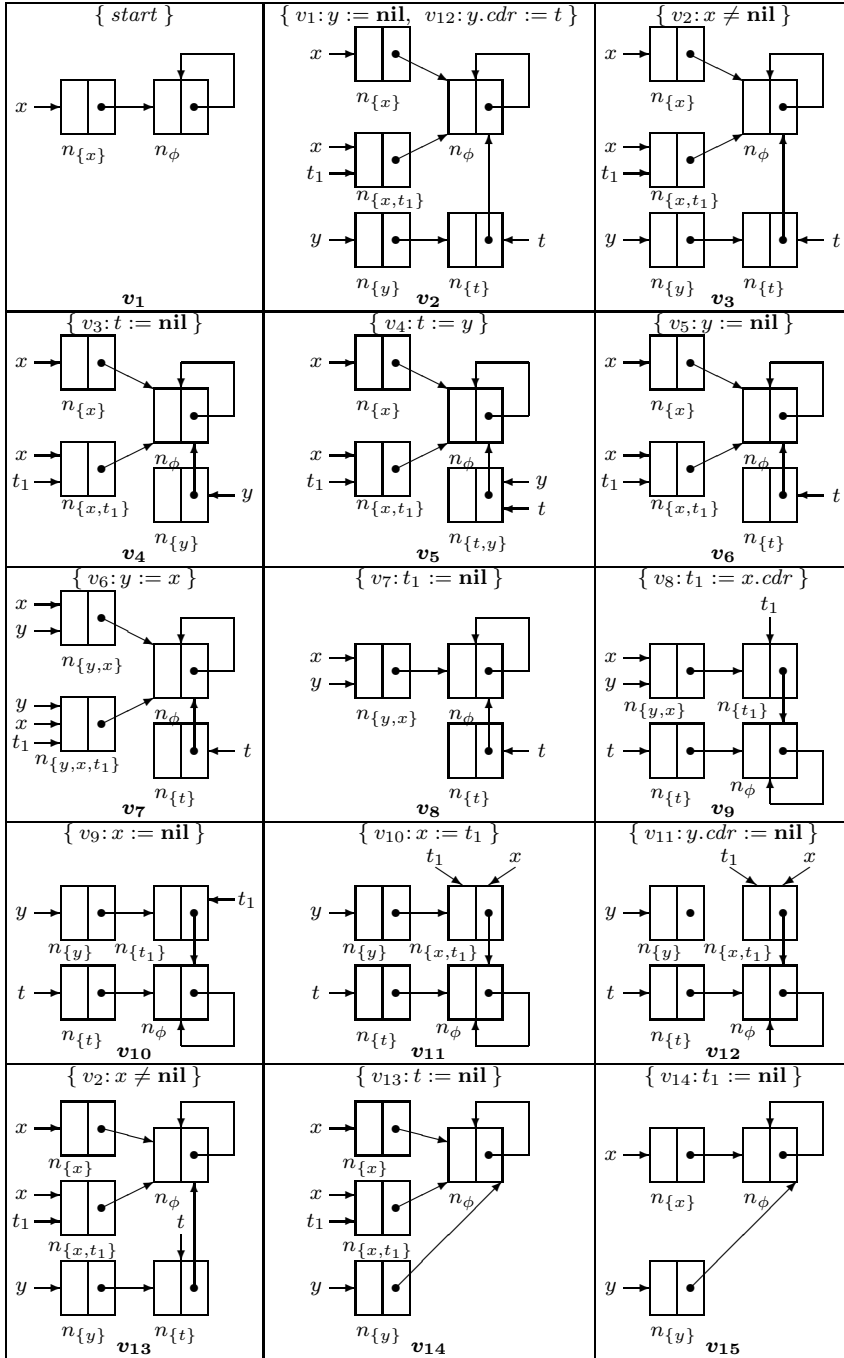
{ $start$ }

$x$ $n_{\{x\}}$ $n_{\phi}$

$v_1$

{ $v_1$: $y :=$ **nil**, $v_{12}$: $y.cdr := t$ }

$x$ $n_{\{x\}}$ $x$ $t_1$ $n_{\phi}$ $n_{\{x,t_1\}}$ $y$ $t$ $n_{\{y\}}$ $n_{\{t\}}$

$v_2$

{ $v_2$: $x \neq$ **nil** }

$x$ $n_{\{x\}}$ $x$ $t_1$ $n_{\phi}$ $n_{\{x,t_1\}}$ $y$ $t$ $n_{\{y\}}$ $n_{\{t\}}$

$v_3$

{ $v_3$: $t :=$ **nil** }

$x$ $n_{\{x\}}$ $x$ $t_1$ $n_{\phi}$ $n_{\{x,t_1\}}$ $y$ $n_{\{y\}}$

$v_4$

{ $v_4$: $t := y$ }

$x$ $n_{\{x\}}$ $x$ $t_1$ $n_{\phi}$ $y$ $n_{\{x,t_1\}}$ $t$ $n_{\{t,y\}}$

$v_5$

{ $v_5$: $y :=$ **nil** }

$x$ $n_{\{x\}}$ $x$ $t_1$ $n_{\phi}$ $n_{\{x,t_1\}}$ $t$ $n_{\{t\}}$

$v_6$

{ $v_6$: $y := x$ }

$x$ $y$ $n_{\{y,x\}}$ $y$ $x$ $t_1$ $n_{\phi}$ $n_{\{y,x,t_1\}}$ $t$ $n_{\{t\}}$

$v_7$

{ $v_7$: $t_1 :=$ **nil** }

$x$ $y$ $n_{\{y,x\}}$ $n_{\phi}$ $t$ $n_{\{t\}}$

$v_8$

{ $v_8$: $t_1 := x.cdr$ }

$t_1$ $x$ $y$ $n_{\{y,x\}}$ $n_{\{t_1\}}$ $t$ $n_{\phi}$ $n_{\{t\}}$

$v_9$

{ $v_9$: $x :=$ **nil** }

$y$ $t_1$ $n_{\{y\}}$ $n_{\{t_1\}}$ $t$ $n_{\phi}$ $n_{\{t\}}$

$v_{10}$

{ $v_{10}$: $x := t_1$ }

$t_1$ $x$ $y$ $n_{\{y\}}$ $n_{\{x,t_1\}}$ $t$ $n_{\phi}$ $n_{\{t\}}$

$v_{11}$

{ $v_{11}$: $y.cdr :=$ **nil** }

$t_1$ $x$ $y$ $n_{\{y\}}$ $n_{\{x,t_1\}}$ $t$ $n_{\phi}$ $n_{\{t\}}$

$v_{12}$

{ $v_2$: $x \neq$ **nil** }

$x$ $n_{\{x\}}$ $x$ $t_1$ $n_{\phi}$ $t$ $n_{\{x,t_1\}}$ $y$ $n_{\{y\}}$ $n_{\{t\}}$

$v_{13}$

{ $v_{13}$: $t :=$ **nil** }

$x$ $n_{\{x\}}$ $x$ $t_1$ $n_{\phi}$ $n_{\{x,t_1\}}$ $y$ $n_{\{y\}}$

$v_{14}$

{ $v_{14}$: $t_1 :=$ **nil** }

$x$ $n_{\{x\}}$ $n_{\phi}$ $y$ $n_{\{y\}}$

$v_{15}$